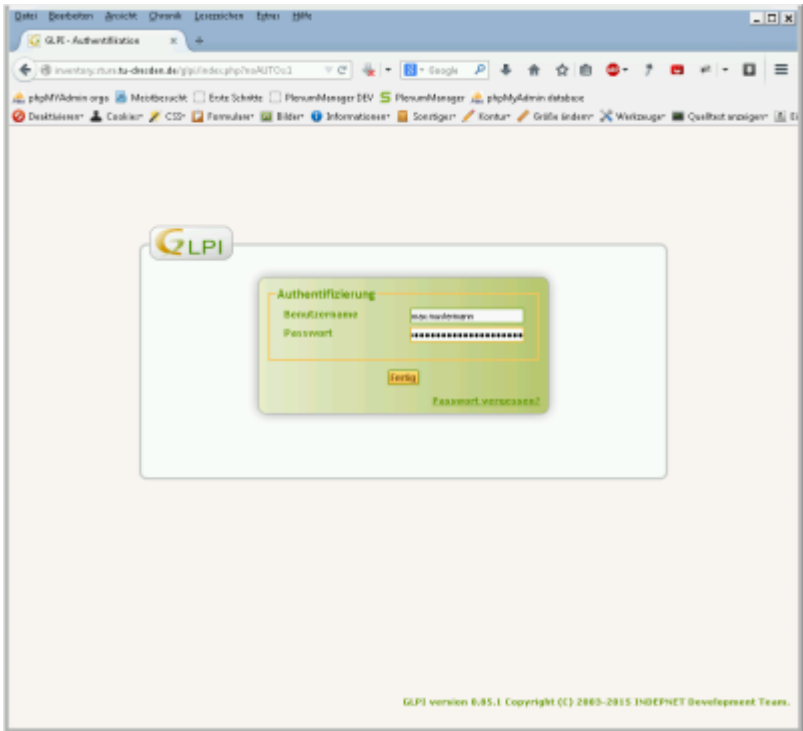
Datei Bearbeiten Ansicht Chronik Lesezeichen Extras Hilfe

GLPI - Authentifikation

inventory.zih.tu-dresden.de/glpi/index.php?noAUTO=1

Google

phpMYAdmin orgs Meistbesucht Erste Schritte PlenumManager DEV PlenumManager phpMyAdmin database

Deaktivieren Cookies CSS Formulare Bilder Informationen Sonstiges Kontur Größe ändern Werkzeuge Quelltext anzeigen

GLPI

Authentifizierung

Benutzername max.mustermann

Passwort ••••••••••••••••••••••••

Fertig

Passwort vergessen?

GLPI version 0.85.1 Copyright (C) 2003-2015 INDEPNET Development Team.